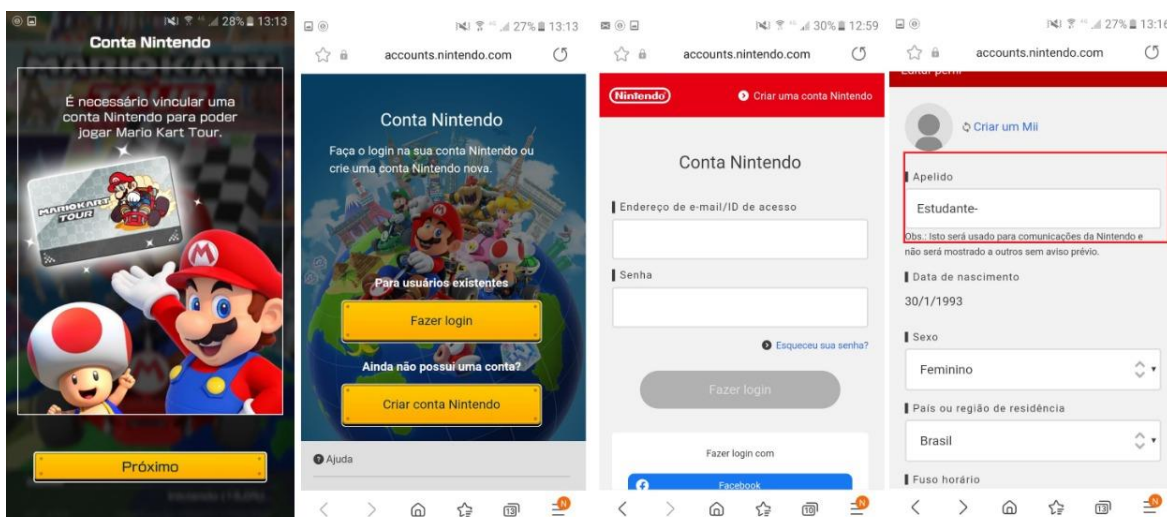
28% 13:13
Conta Nintendo
É necessário vincular uma conta Nintendo para poder jogar Mario Kart Tour.
MARIOKART TOUR
Próximo

27% 13:13
accounts.nintendo.com
Conta Nintendo
Faça o login na sua conta Nintendo ou crie uma conta Nintendo nova.
Para usuários existentes
Fazer login
Ainda não possui uma conta?
Criar conta Nintendo
Ajuda

30% 12:59
accounts.nintendo.com
Nintendo
Criar uma conta Nintendo
Conta Nintendo
Endereço de e-mail/ID de acesso
Senha
Esqueceu sua senha?
Fazer login
Fazer login com
Facebook

27% 13:16
accounts.nintendo.com
Criar um Mii
Apelido
Estudante-
Obs.: Isto será usado para comunicações da Nintendo e não será mostrado a outros sem aviso prévio.
Data de nascimento
30/1/1993
Sexo
Feminino
País ou região de residência
Brasil
Fuso horário